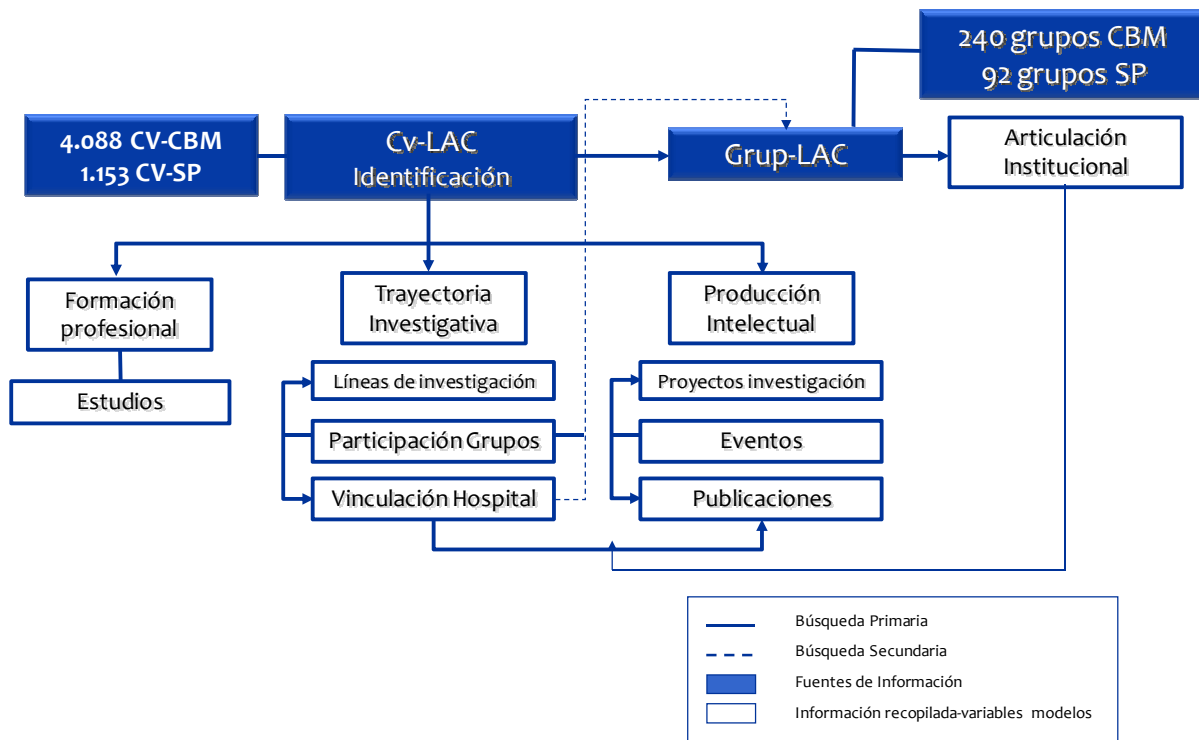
240 grupos CBM
92 grupos SP

4.088 CV-CBM
1.153 CV-SP

Cv-LAC
Identificación

Grup-LAC

Articulación
Institucional

Formación
profesional

Trayectoria
Investigativa

Producción
Intelectual

Estudios

Líneas de investigación

Participación Grupos

Vinculación Hospital

Proyectos investigación

Eventos

Publicaciones

Búsqueda Primaria
Búsqueda Secundaria
Fuentes de Información
Información recopilada-variables modelos